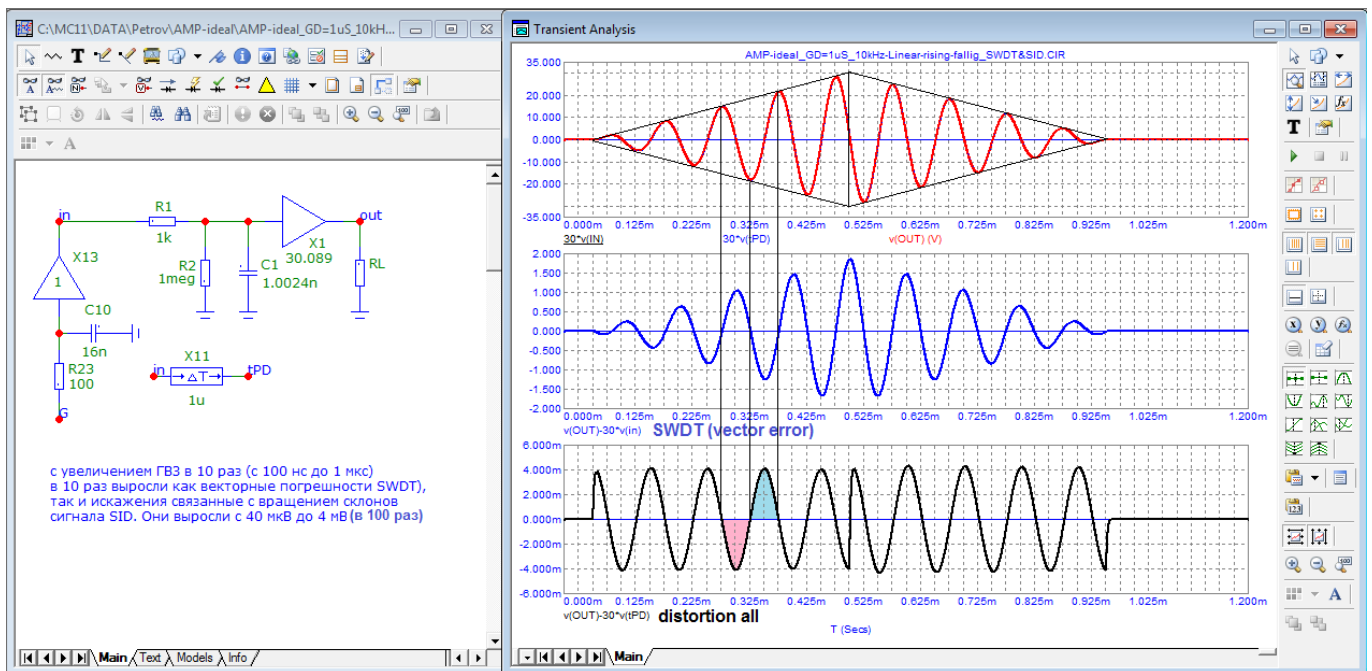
C:\MC11\DATA\Petrov\AMP-ideal\AMP-ideal_GD=1uS_10kH...

in
R1
1k
out
X13
1
R2
1meg
C1
1.0024n
X1
30.089
RL
C10
16n
R23
100
G
X11
in
tPD
1u

с увеличением ГВЗ в 10 раз (с 100 нс до 1 мкс) в 10 раз выросли как векторные погрешности SWDT), так и искажения связанные с вращением склонов сигнала SID. Они выросли с 40 мкВ до 4 мВ (в 100 раз)

Main Text Models Info

Transient Analysis

AMP-ideal_GD=1uS_10kHz-Linear-rising-fallig_SWDT&SID.CIR

35.000
20.000
10.000
0.000
-10.000
-20.000
-35.000
0.000m 0.125m 0.225m 0.325m 0.425m 0.525m 0.625m 0.725m 0.825m 0.925m 1.025m 1.200m
30*v(IN) 30*v(tPD) v(OUT) (V)

2.000
1.500
1.000
0.500
0.000
-0.500
-1.000
-1.500
-2.000
0.000m 0.125m 0.225m 0.325m 0.425m 0.525m 0.625m 0.725m 0.825m 0.925m 1.025m 1.200m
v(OUT)-30*v(in) SWDT (vector error)

6.000m
4.000m
2.000m
0.000m
-2.000m
-4.000m
-6.000m
0.000m 0.125m 0.225m 0.325m 0.425m 0.525m 0.625m 0.725m 0.825m 0.925m 1.025m 1.200m
v(OUT)-30*v(tPD) distortion all
T (Secs)

Main